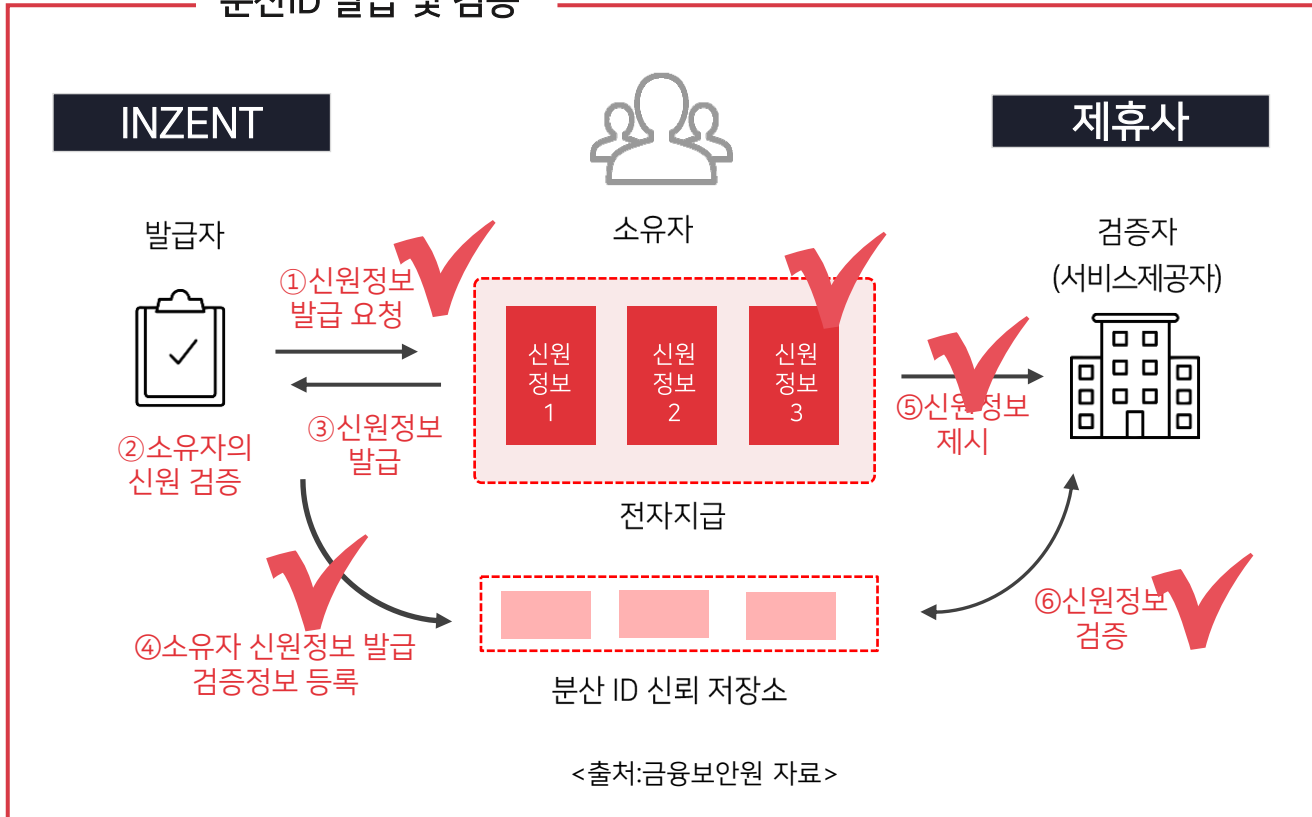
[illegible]

INZENT

제휴사

발급자

소유자

검증자
(서비스제공자)

①신원정보 발급 요청

신원 정보 1

신원 정보 2

신원 정보 3

⑤신원정보 제시

②소유자의 신원 검증

③신원정보 발급

전자지급

④소유자 신원정보 발급 검증정보 등록

분산 ID 신뢰 저장소

⑥신원정보 검증

<출처:금융보안원 자료>